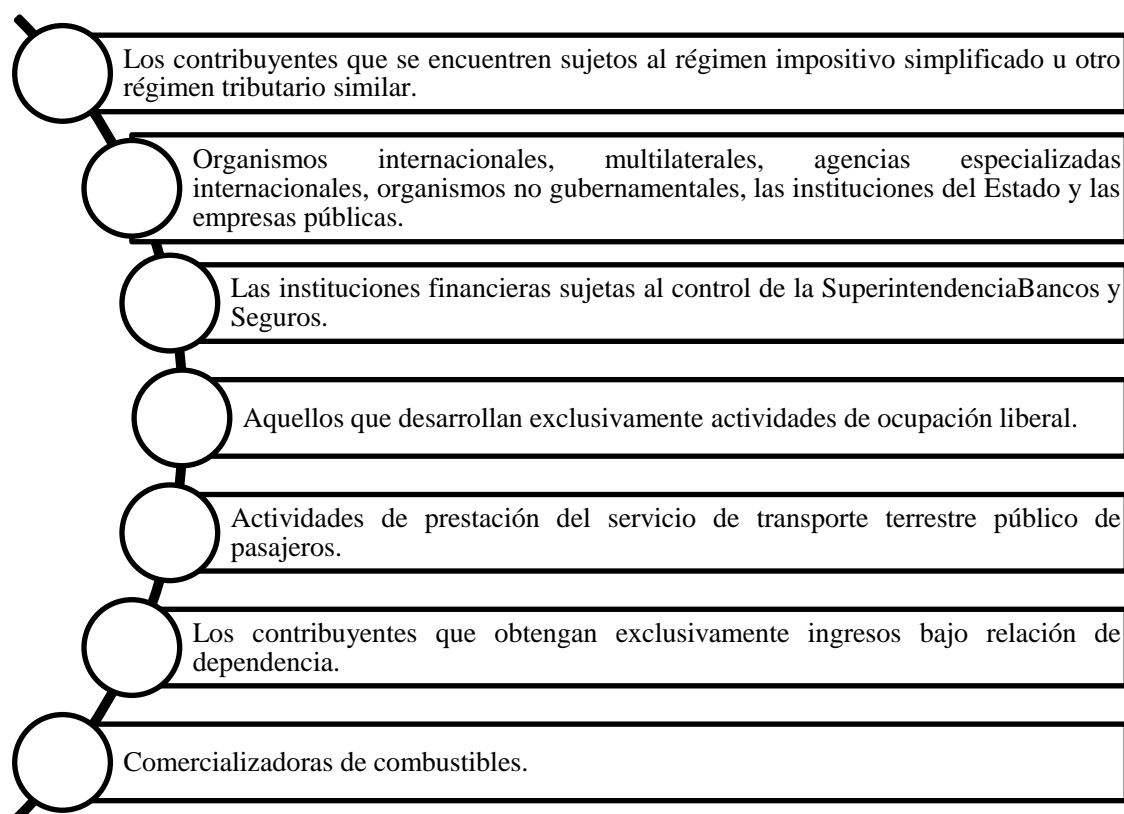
Los contribuyentes que se encuentren sujetos al régimen impositivo simplificado u otro régimen tributario similar.

Organismos internacionales, multilaterales, agencias especializadas internacionales, organismos no gubernamentales, las instituciones del Estado y las empresas públicas.

Las instituciones financieras sujetas al control de la SuperintendenciaBancos y Seguros.

Aquellos que desarrollan exclusivamente actividades de ocupación liberal.

Actividades de prestación del servicio de transporte terrestre público de pasajeros.

Los contribuyentes que obtengan exclusivamente ingresos bajo relación de dependencia.

Comercializadoras de combustibles.